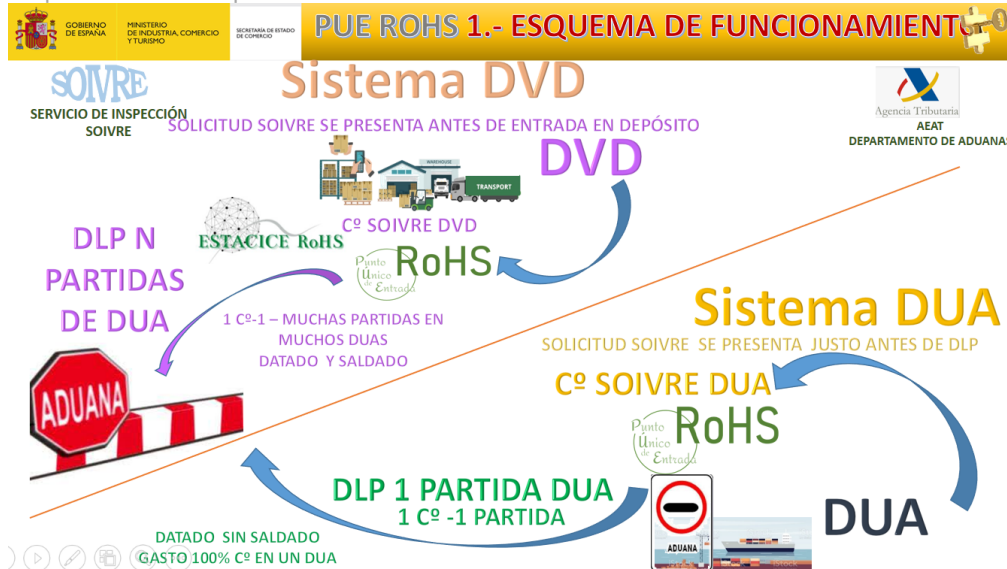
GOBIERNO DE ESPAÑA
MINISTERIO DE INDUSTRIA, COMERCIO Y TURISMO
SECRETARÍA DE ESTADO DE COMERCIO

PUE ROHS 1.- ESQUEMA DE FUNCIONAMIENTO

SOIVRE
SERVICIO DE INSPECCIÓN SOIVRE

Sistema DVD

SOLICITUD SOIVRE SE PRESENTA ANTES DE ENTRADA EN DEPÓSITO

Agencia Tributaria
AEAT
DEPARTAMENTO DE ADUANAS

DVD

WAREHOUSE
TRANSPORT

Cº SOIVRE DVD

ESTACICE RoHS

Punto Único de Entrada
RoHS

DLP N PARTIDAS DE DUA

1 Cº-1 – MUCHAS PARTIDAS EN MUCHOS DUAS
DATADO Y SALDADO

ADUANA

Sistema DUA

SOLICITUD SOIVRE SE PRESENTA JUSTO ANTES DE DLP

Cº SOIVRE DUA

Punto Único de Entrada
RoHS

DLP 1 PARTIDA DUA
1 Cº -1 PARTIDA

ADUANA

DUA

DATADO SIN SALDADO
GASTO 100% Cº EN UN DUA